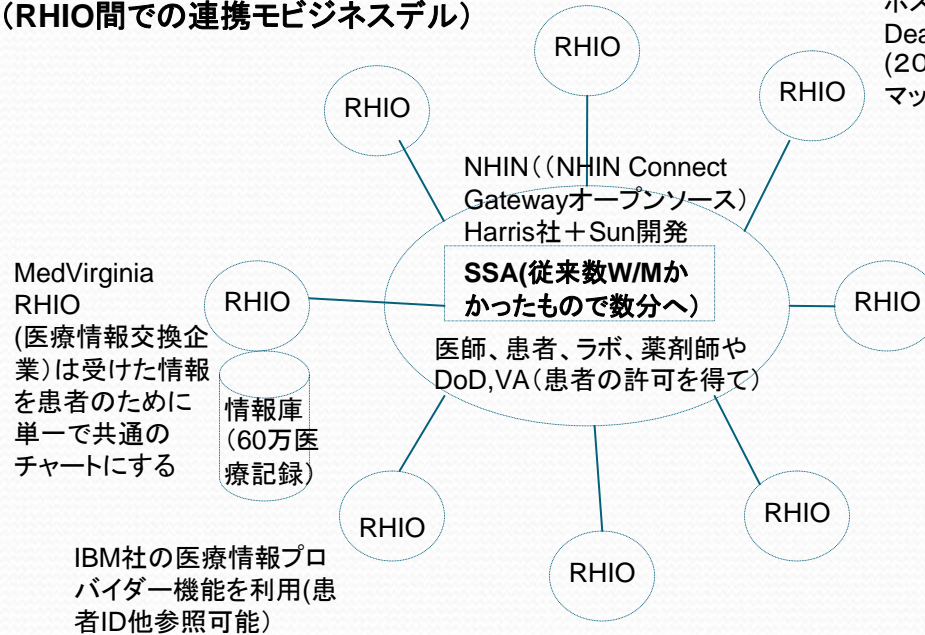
（RHIO間での連携モビジネスデル）

ホス
Dea
(20
マッ

RHIO

RHIO

RHIO

NHIN（（NHIN Connect Gatewayオープンソース）
Harris社＋Sun開発

SSA(従来数W/Mかかったもので数分へ)

医師、患者、ラボ、薬剤師やDoD,VA（患者の許可を得て）

MedVirginia RHIO (医療情報交換企業）は受けた情報を患者のために単一で共通のチャートにする

RHIO

情報庫（60万医療記録）

RHIO

RHIO

RHIO

RHIO

IBM社の医療情報プロバイダー機能を利用(患者ID他参照可能）

RHIO